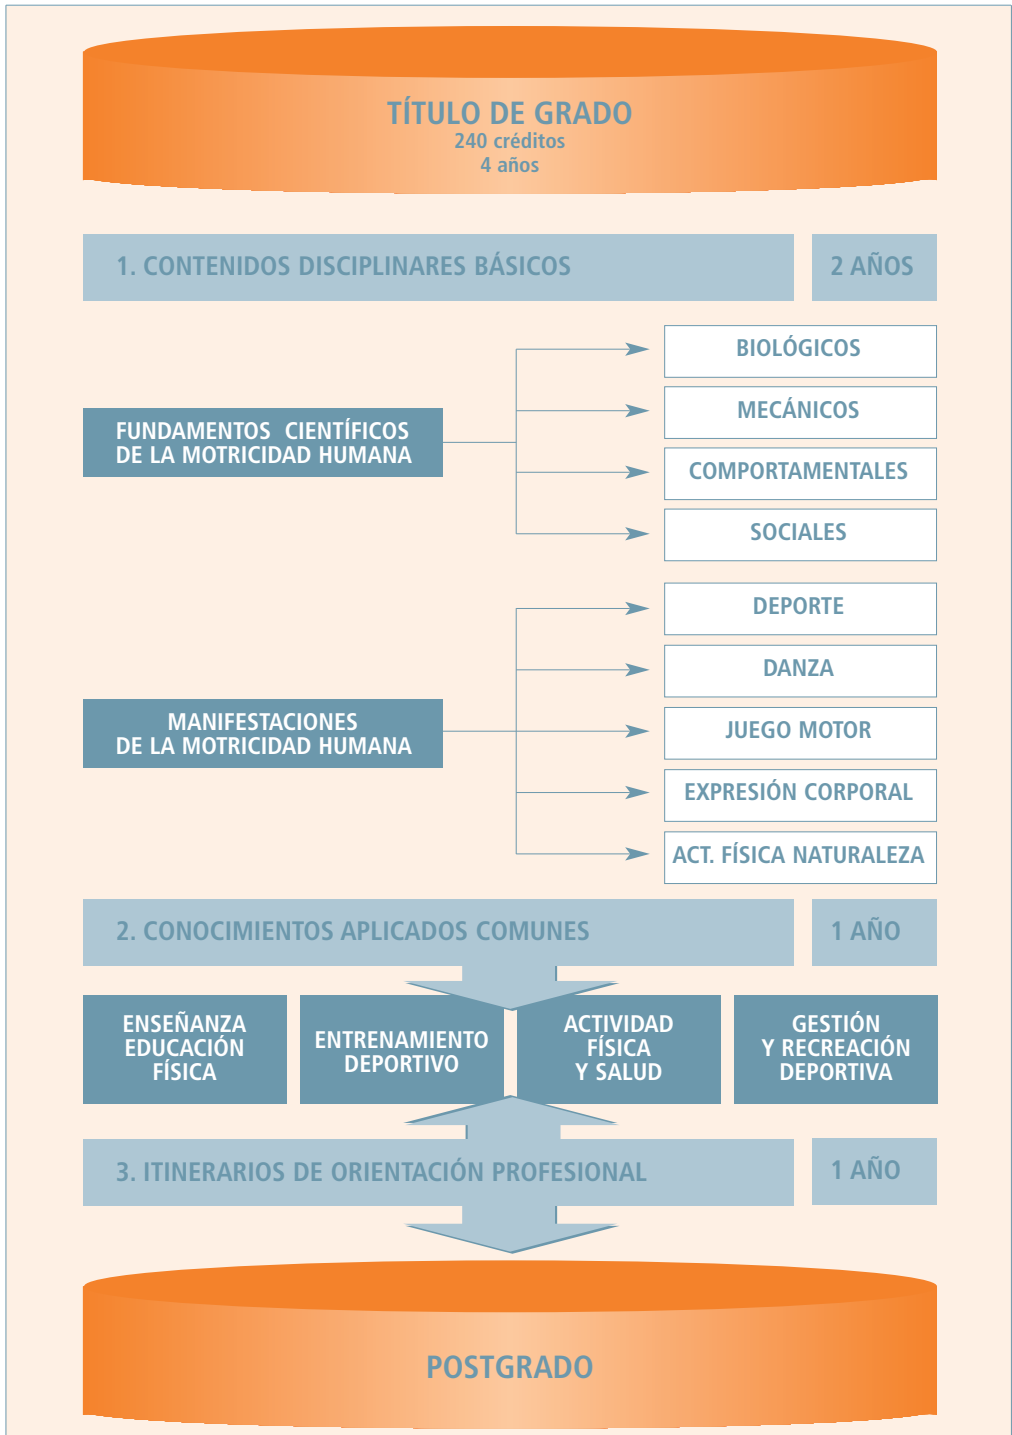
TÍTULO DE GRADO
240 créditos
4 años

1. CONTENIDOS DISCIPLINARES BÁSICOS

2 AÑOS

FUNDAMENTOS CIENTÍFICOS DE LA MOTRICIDAD HUMANA

BIOLÓGICOS

MECÁNICOS

COMPORTAMENTALES

SOCIALES

MANIFESTACIONES DE LA MOTRICIDAD HUMANA

DEPORTE

DANZA

JUEGO MOTOR

EXPRESIÓN CORPORAL

ACT. FÍSICA NATURALEZA

2. CONOCIMIENTOS APLICADOS COMUNES

1 AÑO

ENSEÑANZA EDUCACIÓN FÍSICA

ENTRENAMIENTO DEPORTIVO

ACTIVIDAD FÍSICA Y SALUD

GESTIÓN Y RECREACIÓN DEPORTIVA

3. ITINERARIOS DE ORIENTACIÓN PROFESIONAL

1 AÑO

POSTGRADO